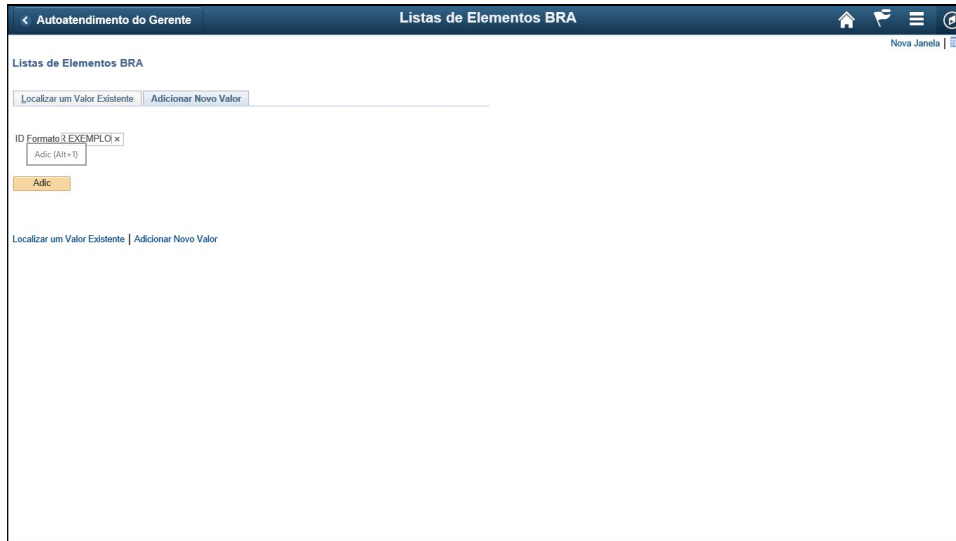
< Autoatendimento do Gerente

Listas de Elementos BRA

Nova Janela |

Listas de Elementos BRA

Localizar um Valor Existente | Adicionar Novo Valor

ID Formato R EXEMPLO ×

Adic (Alt+1)

Adic

Localizar um Valor Existente | Adicionar Novo Valor